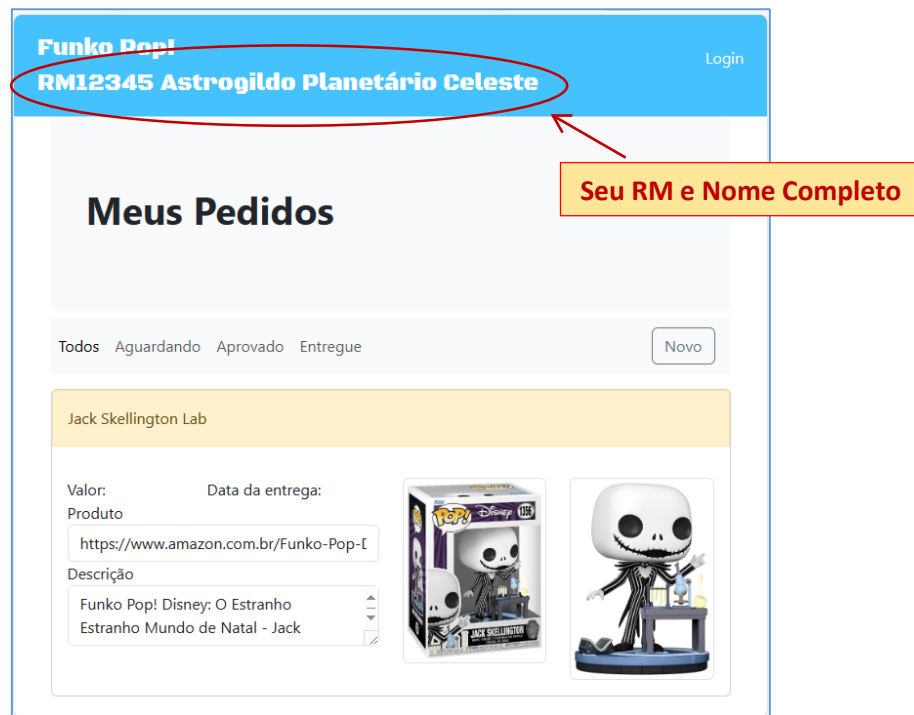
Funko Pop!
RM12345 Astrogildo Planetário Celeste

Login

Seu RM e Nome Completo

Meus Pedidos

Todos Aguardando Aprovado Entregue

Novo

Jack Skellington Lab

Valor:

Data da entrega:

Produto

https://www.amazon.com.br/Funko-Pop-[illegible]

Descrição

Funko Pop! Disney: O Estranho Estranho Mundo de Natal - Jack

POP! DISNEY 1356 JACK SKELLINGTON